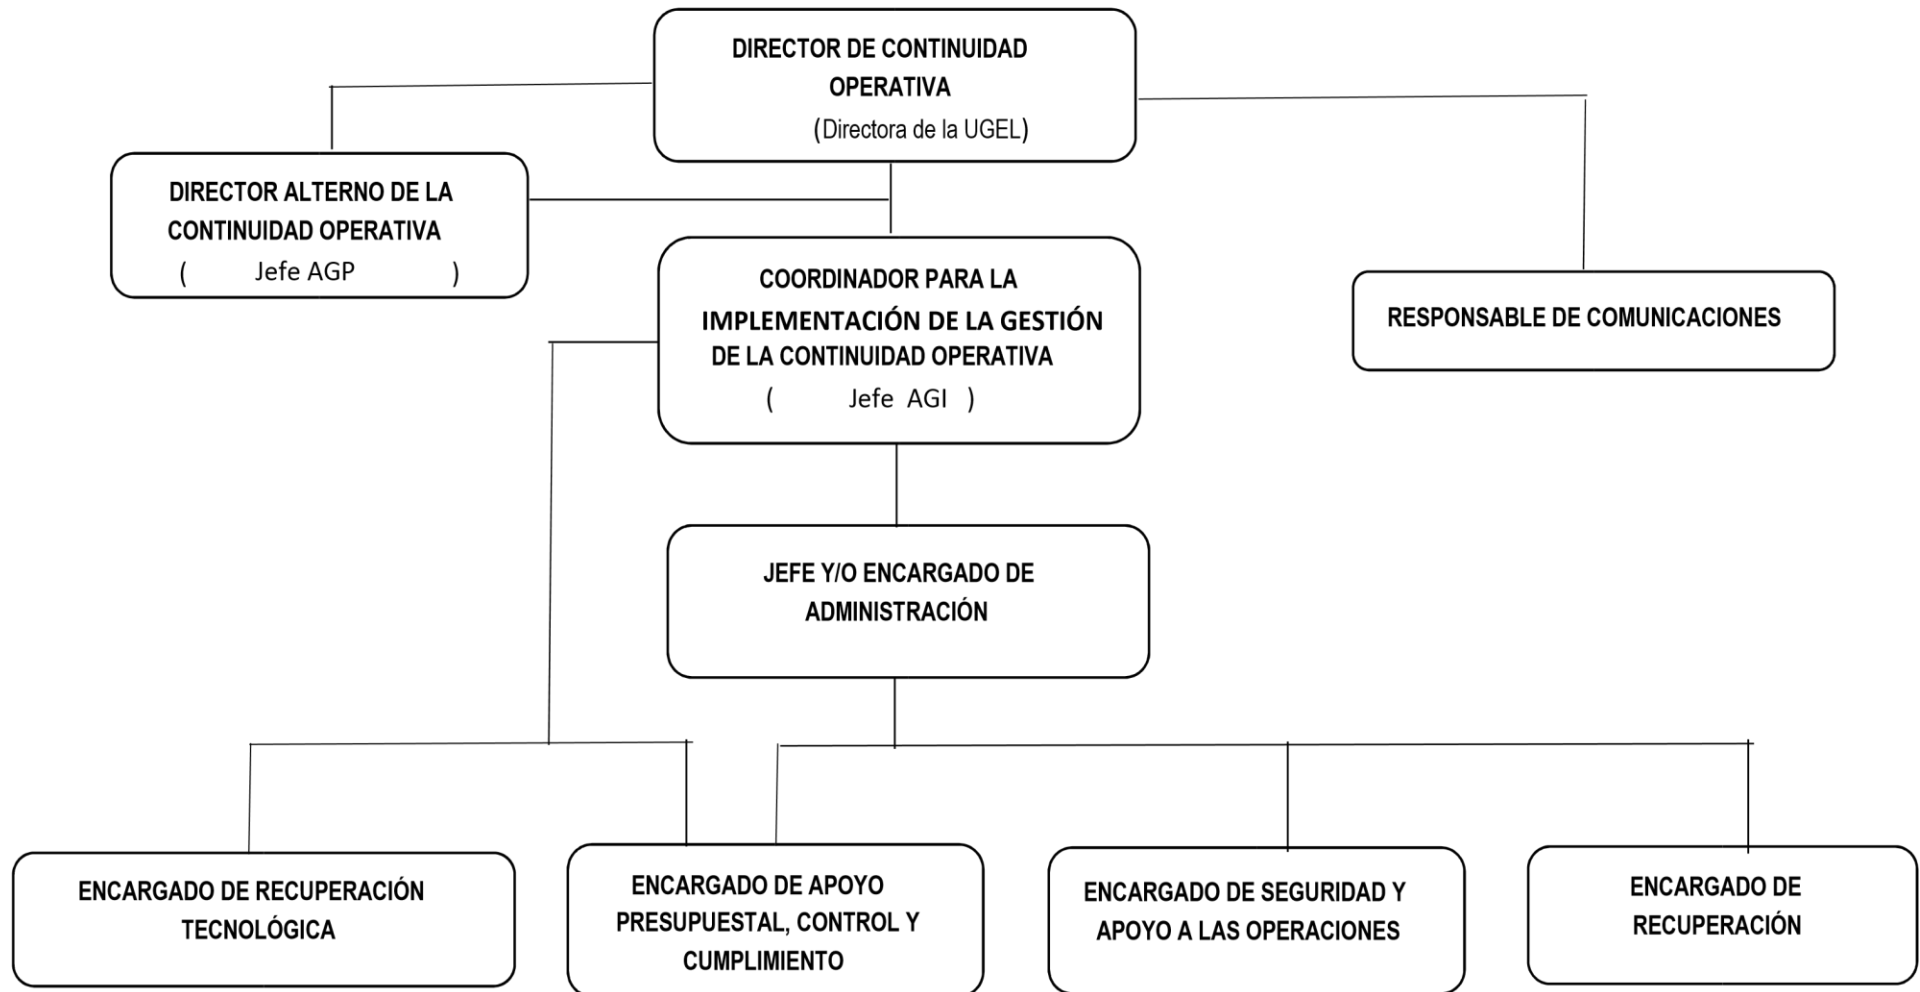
DIRECTOR DE CONTINUIDAD OPERATIVA
(Directora de la UGEL)

DIRECTOR ALTERNO DE LA CONTINUIDAD OPERATIVA
( Jefe AGP )

COORDINADOR PARA LA IMPLEMENTACIÓN DE LA GESTIÓN DE LA CONTINUIDAD OPERATIVA
( Jefe AGI )

RESPONSABLE DE COMUNICACIONES

JEFE Y/O ENCARGADO DE ADMINISTRACIÓN

ENCARGADO DE RECUPERACIÓN TECNOLÓGICA

ENCARGADO DE APOYO PRESUPUESTAL, CONTROL Y CUMPLIMIENTO

ENCARGADO DE SEGURIDAD Y APOYO A LAS OPERACIONES

ENCARGADO DE RECUPERACIÓN